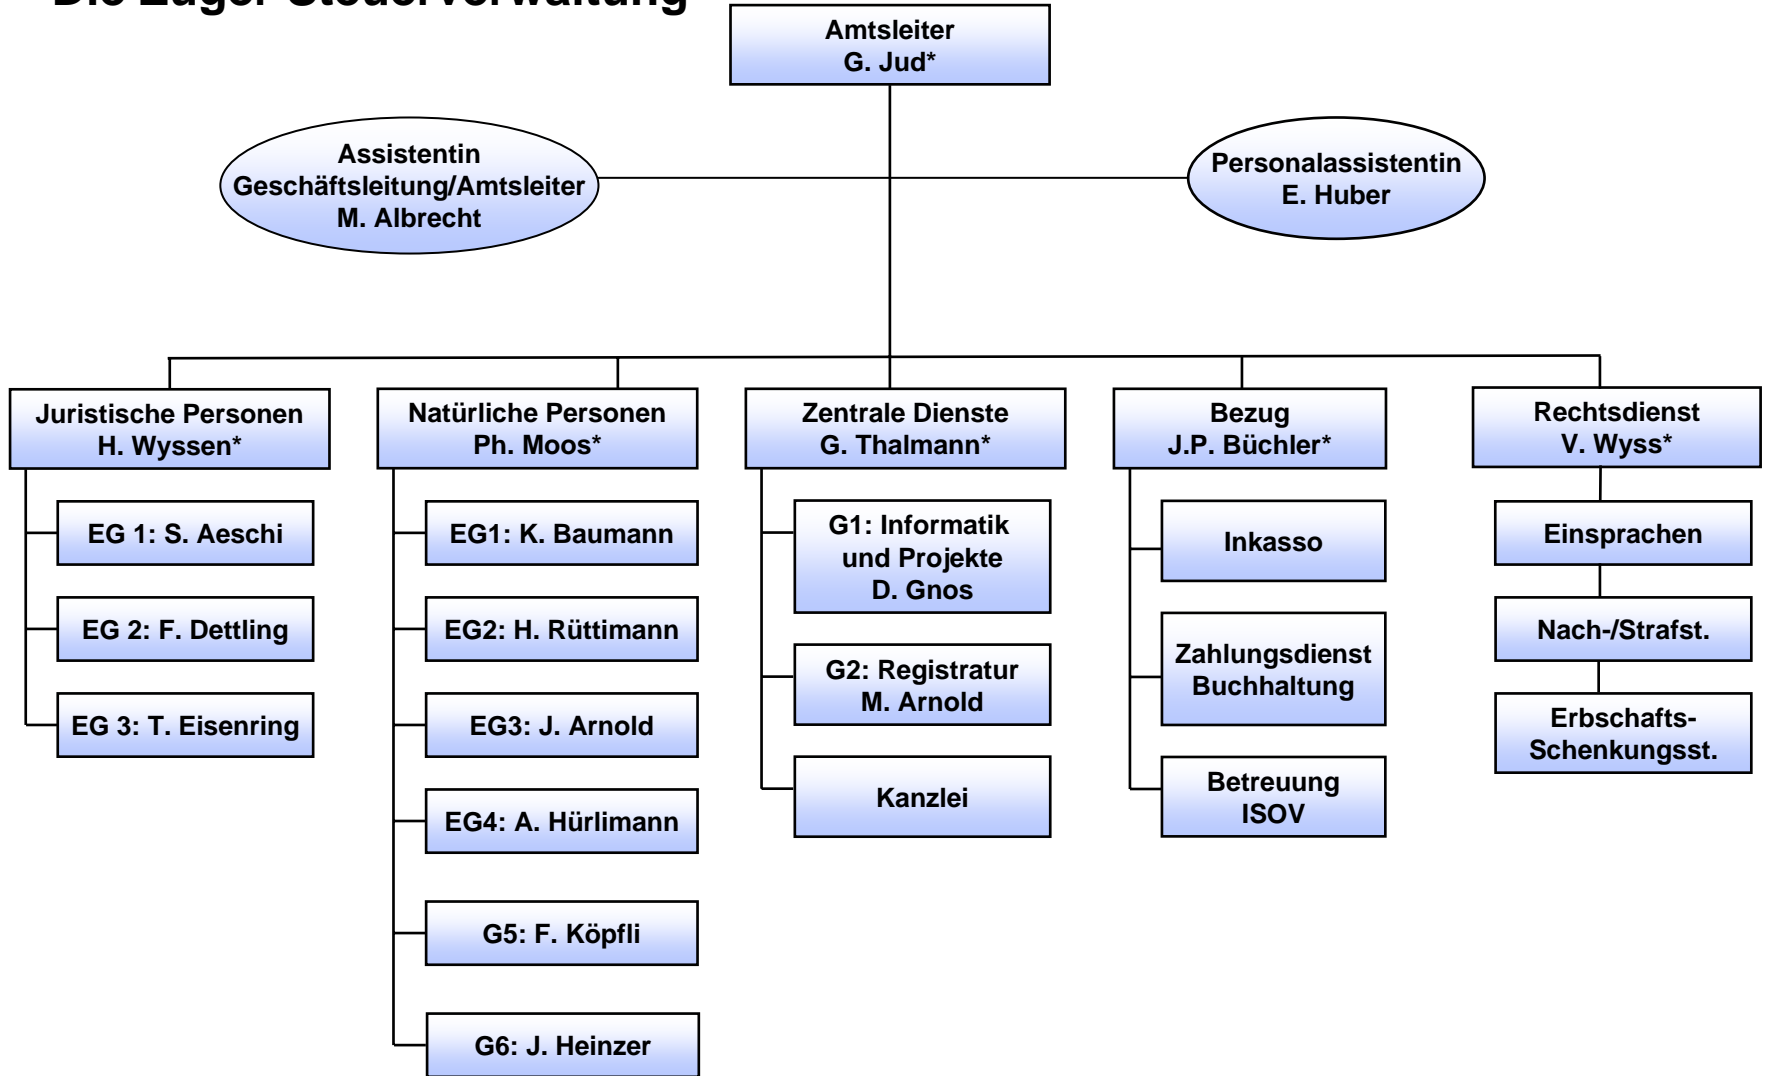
Die Zuger Steuerverwaltung

Amtsleiter
G. Jud*

Assistentin
Geschäftsleitung/Amtsleiter
M. Albrecht

Personalassistentin
E. Huber

Juristische Personen
H. Wyssen*

EG 1: S. Aeschi

EG 2: F. Dettling

EG 3: T. Eisenring

Natürliche Personen
Ph. Moos*

EG1: K. Baumann

EG2: H. Rüttimann

EG3: J. Arnold

EG4: A. Hürlimann

G5: F. Köpfli

G6: J. Heinzer

Zentrale Dienste
G. Thalmann*

G1: Informatik und Projekte
D. Gnos

G2: Registratur
M. Arnold

Kanzlei

Bezug
J.P. Büchler*

Inkasso

Zahlungsdienst
Buchhaltung

Betreuung
ISOV

Rechtsdienst
V. Wyss*

Einsprachen

Nach-/Strafst.

Erbschafts-Schenkungsst.